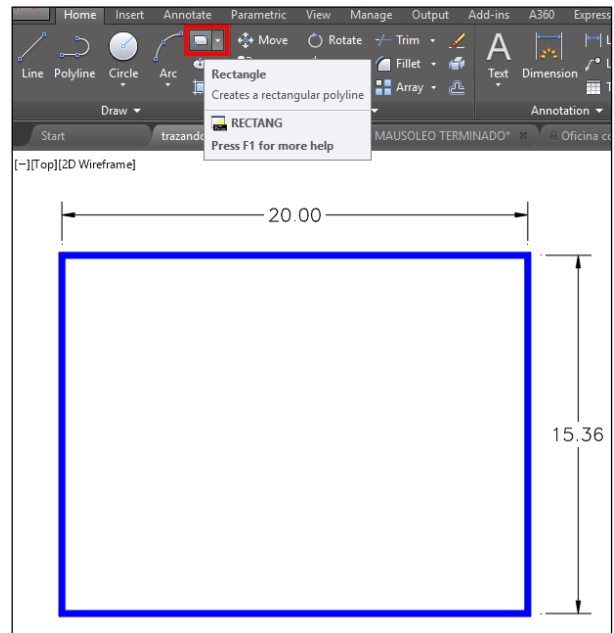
Home Insert Annotate Parametric View Manage Output Add-ins A360 Express

Line Polyline Circle Arc

Move Rotate Trim Fillet Array

Text Dimension

Draw

Annotation

Rectangle
Creates a rectangular polyline

RECTANG
Press F1 for more help

Start trazando MAUSOLEO TERMINADO* Oficina co

[−][Top][2D Wireframe]

20.00

15.36